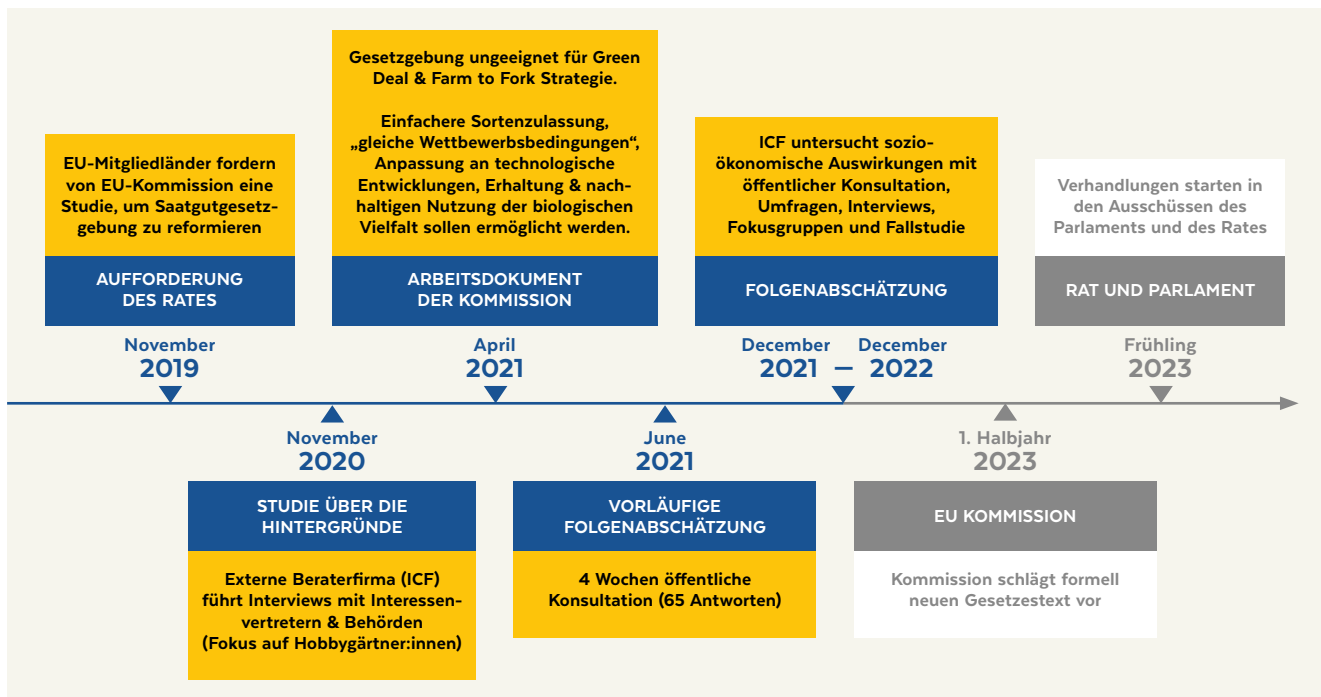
EU-Mitgliedländer fordern von EU-Kommission eine Studie, um Saatgutgesetzgebung zu reformieren

AUFFORDERUNG DES RATES

November
2019

Gesetzgebung ungeeignet für Green Deal & Farm to Fork Strategie.

Einfachere Sortenzulassung, „gleiche Wettbewerbsbedingungen", Anpassung an technologische Entwicklungen, Erhaltung & nachhaltigen Nutzung der biologischen Vielfalt sollen ermöglicht werden.

ARBEITSDOKUMENT DER KOMMISSION

April
2021

ICF untersucht sozioökonomische Auswirkungen mit öffentlicher Konsultation, Umfragen, Interviews, Fokusgruppen und Fallstudie

FOLGENABSCHÄTZUNG

December
2021 — December
2022

Verhandlungen starten in den Ausschüssen des Parlaments und des Rates

RAT UND PARLAMENT

Frühling
2023

November
2020

STUDIE ÜBER DIE HINTERGRÜNDE

Externe Beraterfirma (ICF) führt Interviews mit Interessenvertretern & Behörden (Fokus auf Hobbygärtner:innen)

June
2021

VORLÄUFIGE FOLGENABSCHÄTZUNG

4 Wochen öffentliche Konsultation (65 Antworten)

1. Halbjahr
2023

EU KOMMISSION

Kommission schlägt formell neuen Gesetzestext vor